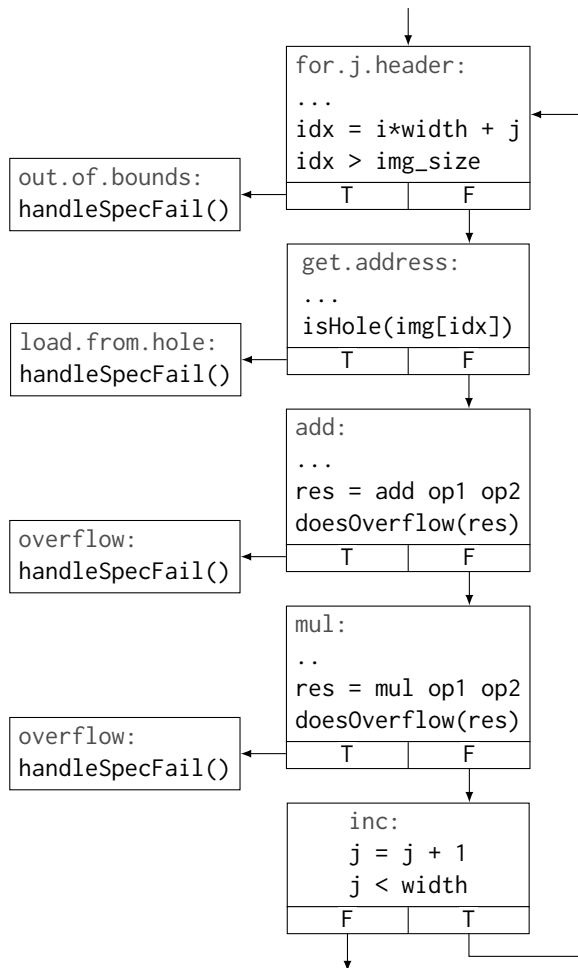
for.j.header:
...
idx = i*width + j
idx > img_size

| T | F |
|---|---|

out.of.bounds:
handleSpecFail()

get.address:
...
isHole(img[idx])

| T | F |
|---|---|

load.from.hole:
handleSpecFail()

add:
...
res = add op1 op2
doesOverflow(res)

| T | F |
|---|---|

overflow:
handleSpecFail()

mul:
..
res = mul op1 op2
doesOverflow(res)

| T | F |
|---|---|

overflow:
handleSpecFail()

inc:
j = j + 1
j < width

| F | T |
|---|---|